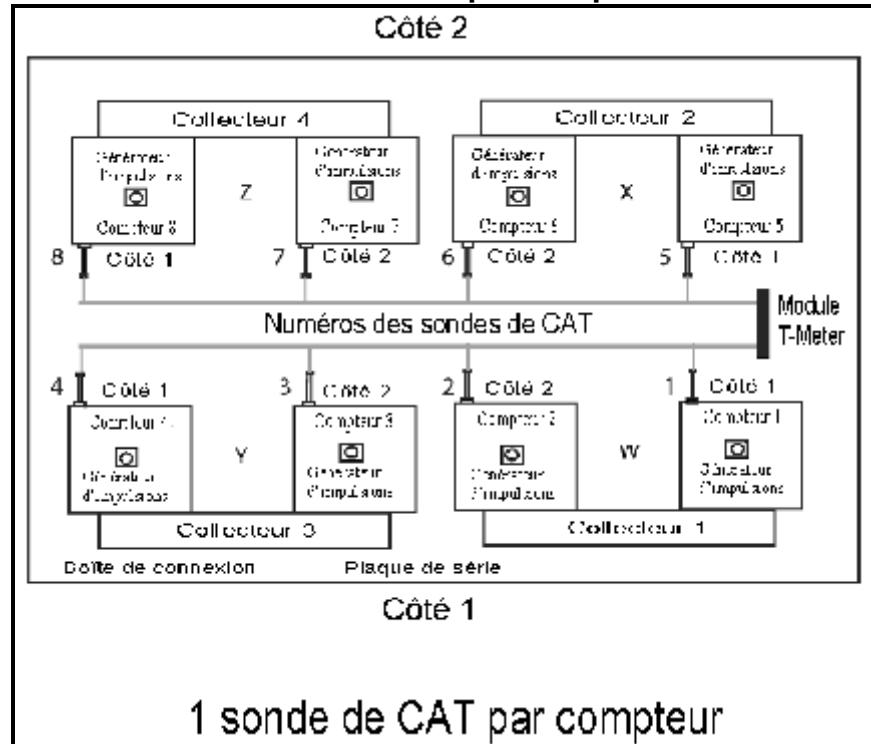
Côté 2

Collecteur 4

Générateur d'impulsions

Compteur 8

Z

Générateur d'impulsions

Compteur 7

Collecteur 2

Générateur d'impulsions

Compteur 6

X

Générateur d'impulsions

Compteur 5

8 Côté 1

7 Côté 2

6 Côté 2

5 Côté 1

Numéros des sondes de CAT

Module T-Meter

4 Côté 1

3 Côté 2

2 Côté 2

1 Côté 1

Compteur 4

Générateur d'impulsions

Y

Compteur 3

Générateur d'impulsions

Compteur 2

Générateur d'impulsions

W

Compteur 1

Générateur d'impulsions

Collecteur 3

Collecteur 1

Boîte de connexion

Plaque de série

Côté 1

1 sonde de CAT par compteur